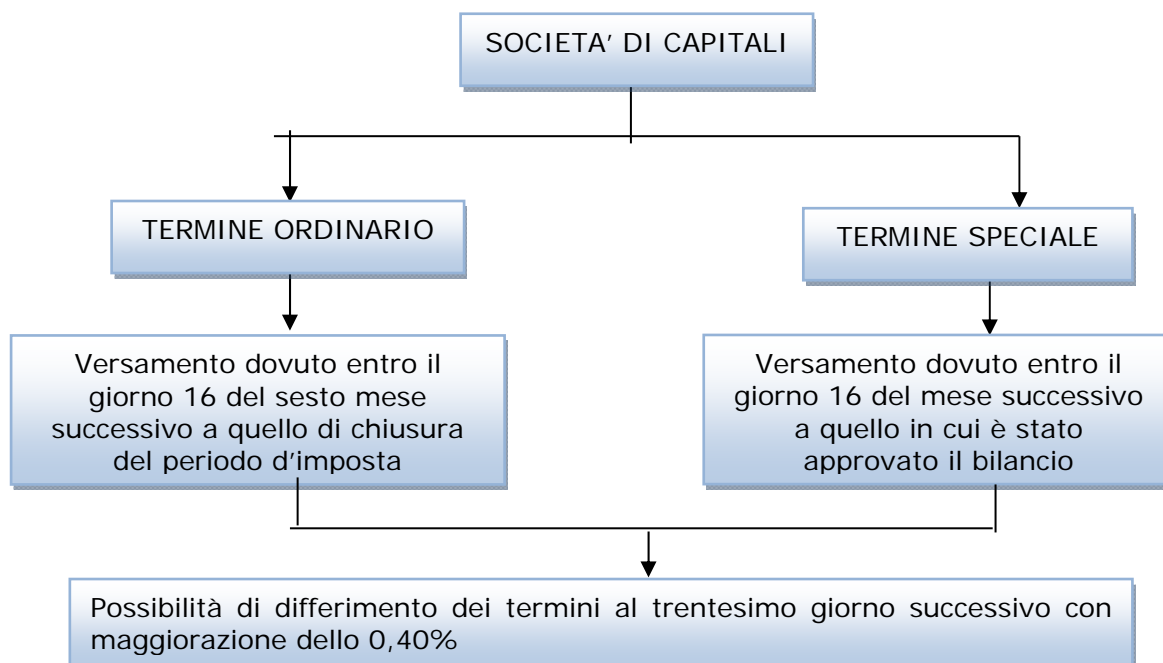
SOCIETA' DI CAPITALI

TERMINE ORDINARIO

TERMINE SPECIALE

Versamento dovuto entro il giorno 16 del sesto mese successivo a quello di chiusura del periodo d'imposta

Versamento dovuto entro il giorno 16 del mese successivo a quello in cui è stato approvato il bilancio

Possibilità di differimento dei termini al trentesimo giorno successivo con maggiorazione dello 0,40%